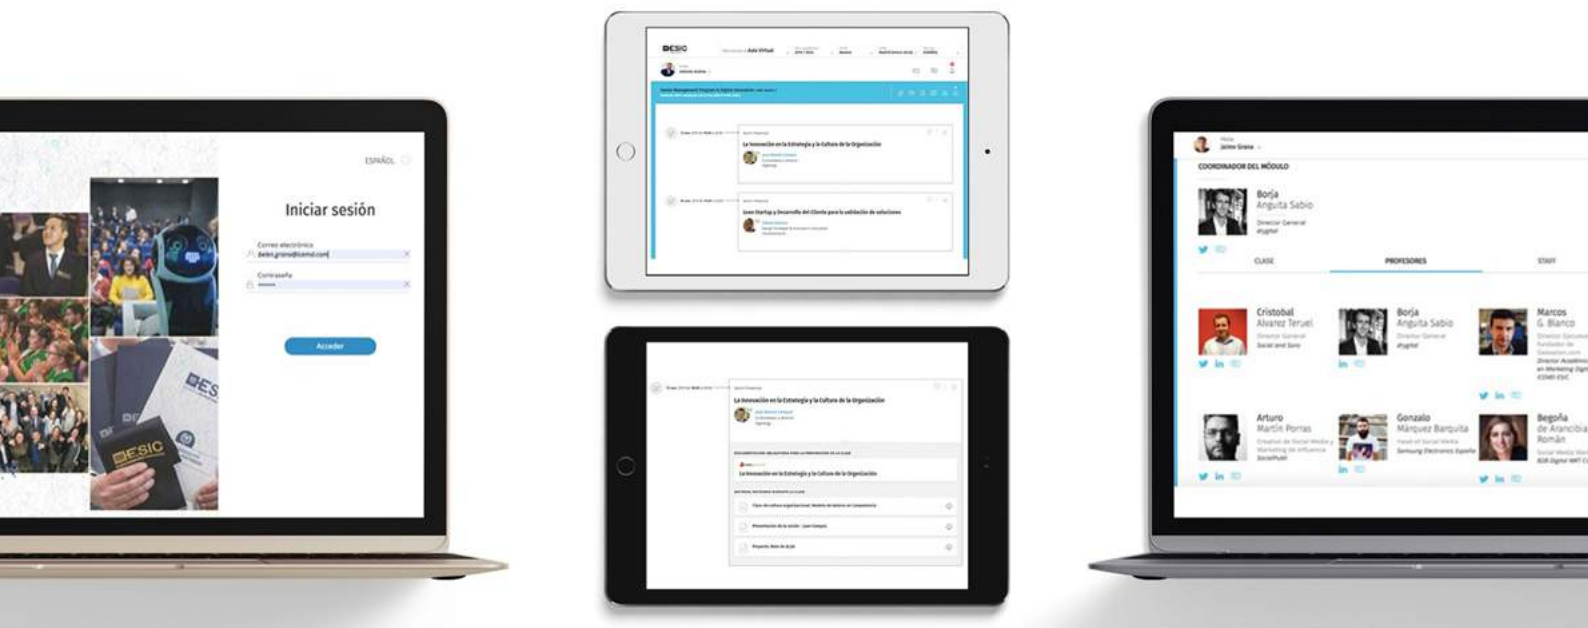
ESPAÑOL

Iniciar sesión

Correo electrónico
belen.grana@esmd.com

Contraseña
••••••

Acceder

ESIC

ESIC

Aula Virtual

La Innovación en la Estrategia y la Cultura de la Organización

Lean Startup y Desarrollo del Cliente para la validación de soluciones

La Innovación en la Estrategia y la Cultura de la Organización

La Innovación en la Estrategia y la Cultura de la Organización

Hola
Jaime Grana

COORDINADOR DEL MÓDULO

Borja
Anguita Sabio

CLASE

PROFESORES

STAFF

Cristobal
Alvarez Teruel

Borja
Anguita Sabio

Marcos
G. Blanco

Arturo
Martín Porras

Gonzalo
Márquez Barquita

Begoña
de Arancibia
Román